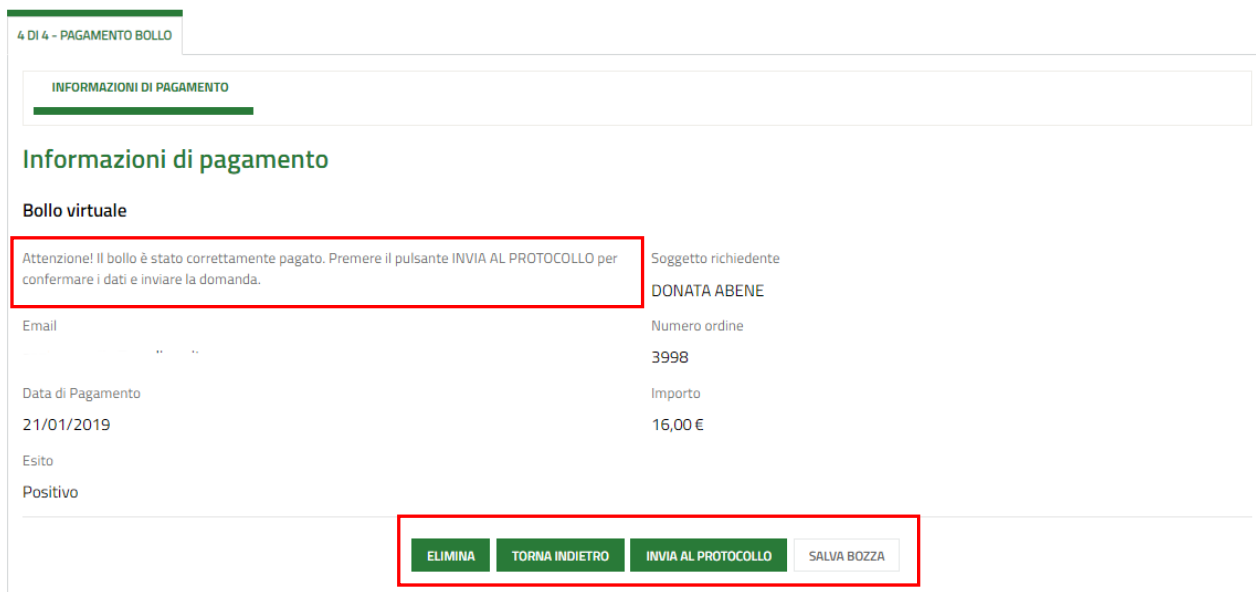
4 DI 4 - PAGAMENTO BOLLO

INFORMAZIONI DI PAGAMENTO

Informazioni di pagamento

Bollo virtuale

Attenzione! Il bollo è stato correttamente pagato. Premere il pulsante INVIA AL PROTOCOLLO per confermare i dati e inviare la domanda.

Soggetto richiedente

DONATA ABENE

Email

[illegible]

Numero ordine

3998

Data di Pagamento

21/01/2019

Importo

16,00 €

Esito

Positivo

ELIMINA TORNA INDIETRO INVIA AL PROTOCOLLO SALVA BOZZA